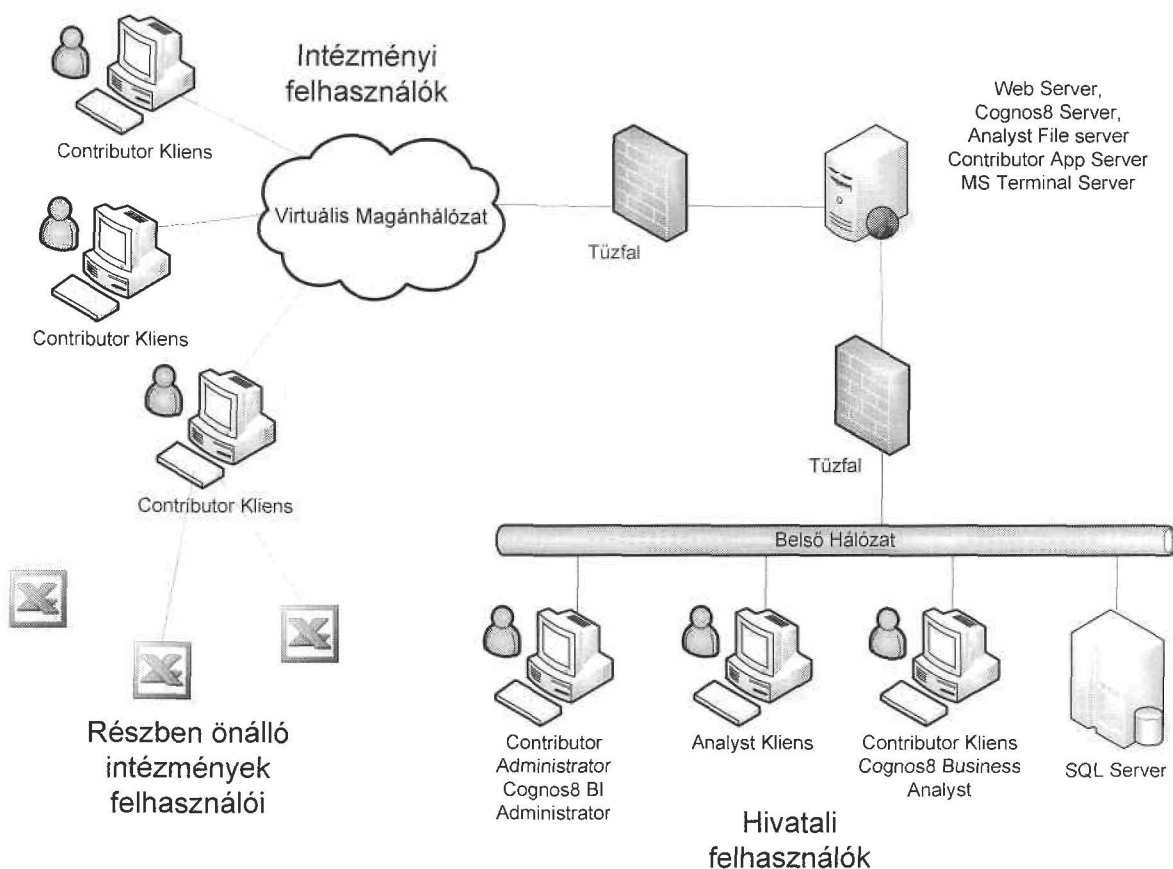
Intézményi felhasználók

Contributor Kliens

Virtuális Magánhálózat

Contributor Kliens

Contributor Kliens

Tűzfal

Web Server,
Cognos8 Server,
Analyst File server
Contributor App Server
MS Terminal Server

Tűzfal

Belső Hálózat

Részben önálló intézmények felhasználói

Contributor
Administrator
Cognos8 BI
Administrator

Analyst Kliens

Contributor Kliens
Cognos8 Business
Analyst

SQL Server

Hivatali felhasználók